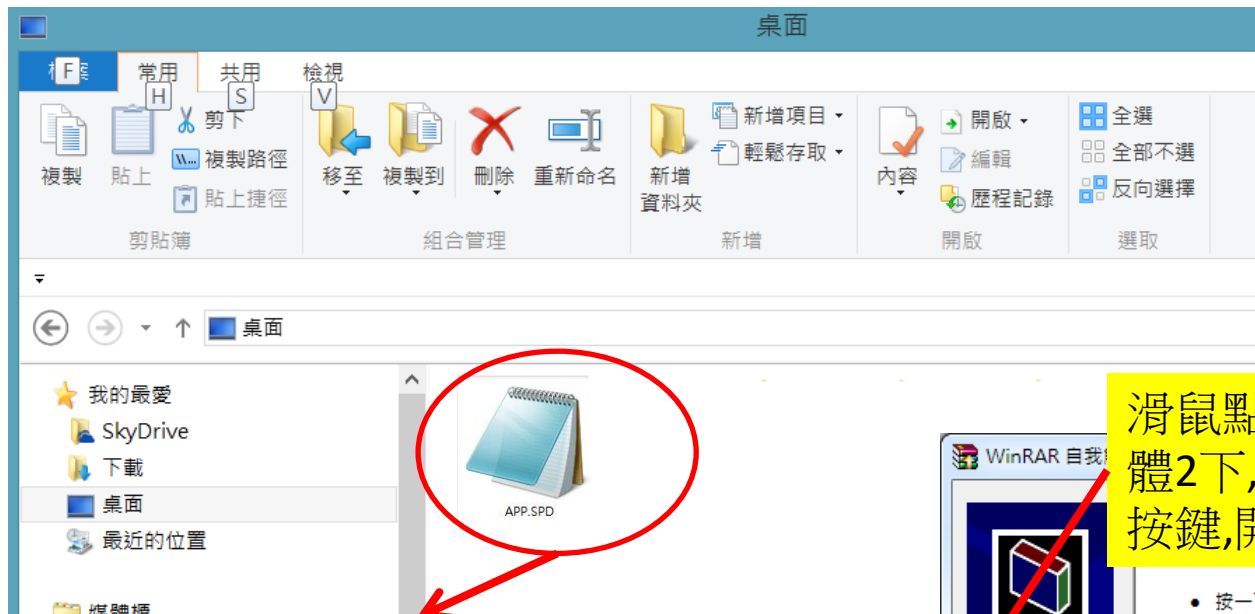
桌面

檔案 F
常用 H
共用 S
檢視 V

複製
貼上
剪下
複製路徑
貼上捷徑
剪貼簿

移至
複製到
刪除
重新命名
組合管理

新增資料夾
新增項目
輕鬆存取
新增

內容
開啟
編輯
歷程記錄
開啟

全選
全部不選
反向選擇
選取

桌面

我的最愛
SkyDrive
下載
桌面
最近的位置
媒體櫃

APP.SPD

WinRAR 自我

滑鼠點
體2下,
按鍵,開

按一